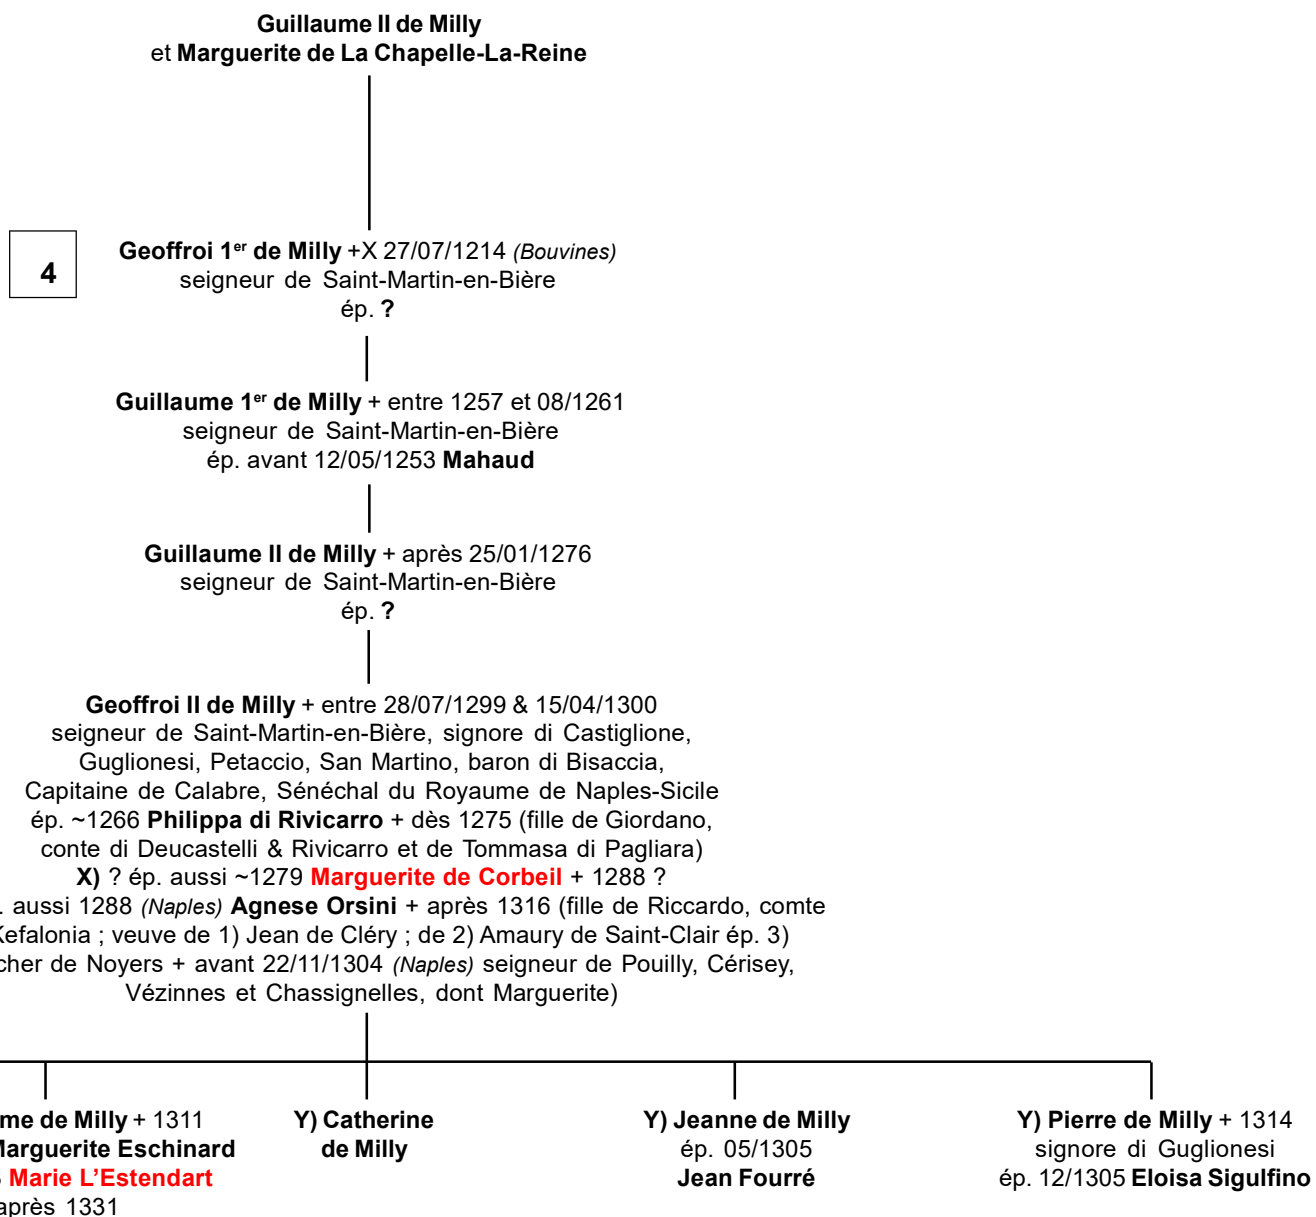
**Guillaume II de Milly**
et **Marguerite de La Chapelle-La-Reine**

4

**Geoffroi 1$^{er}$ de Milly** +X 27/07/1214 *(Bouvines)*
seigneur de Saint-Martin-en-Bière
ép. **?**

**Guillaume 1$^{er}$ de Milly** + entre 1257 et 08/1261
seigneur de Saint-Martin-en-Bière
ép. avant 12/05/1253 **Mahaud**

**Guillaume II de Milly** + après 25/01/1276
seigneur de Saint-Martin-en-Bière
ép. **?**

**Geoffroi II de Milly** + entre 28/07/1299 & 15/04/1300
seigneur de Saint-Martin-en-Bière, signore di Castiglione, Guglionesi, Petaccio, San Martino, baron di Bisaccia, Capitaine de Calabre, Sénéchal du Royaume de Naples-Sicile
ép. ~1266 **Philippa di Rivicarro** + dès 1275 (fille de Giordano, conte di Deucastelli & Rivicarro et de Tommasa di Pagliara)
**X)** ? ép. aussi ~1279 **Marguerite de Corbeil** + 1288 ?
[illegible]. aussi 1288 *(Naples)* **Agnese Orsini** + après 1316 (fille de Riccardo, comte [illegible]Kefalonia ; veuve de 1) Jean de Cléry ; de 2) Amaury de Saint-Clair ép. 3) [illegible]cher de Noyers + avant 22/11/1304 *(Naples)* seigneur de Pouilly, Cérisey, Vézinnes et Chassignelles, dont Marguerite)

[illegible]me de Milly + 1311
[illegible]arguerite Eschinard
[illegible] Marie L'Estendart
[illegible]après 1331

**Y) Catherine de Milly**

**Y) Jeanne de Milly**
ép. 05/1305
**Jean Fourré**

**Y) Pierre de Milly** + 1314
signore di Guglionesi
ép. 12/1305 **Eloisa Sigulfino**